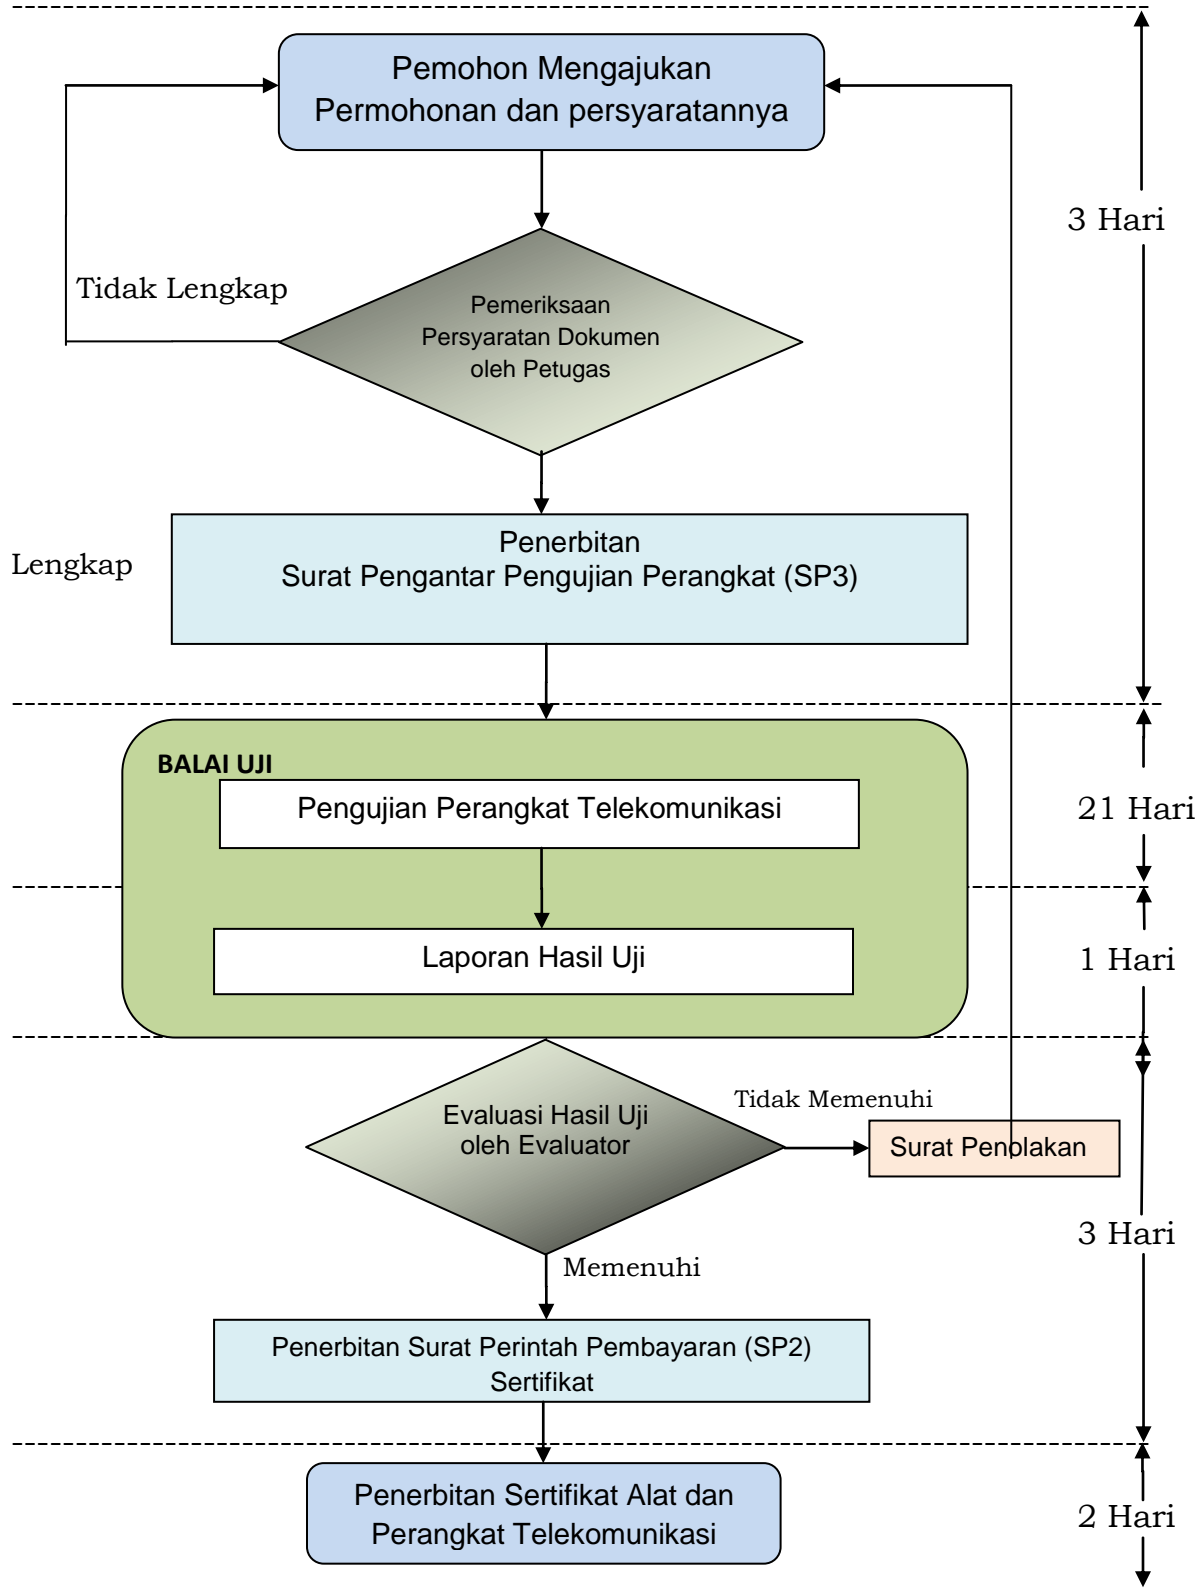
Pemohon Mengajukan Permohonan dan persyaratannya

3 Hari

Tidak Lengkap

Pemeriksaan Persyaratan Dokumen oleh Petugas

Lengkap

Penerbitan
Surat Pengantar Pengujian Perangkat (SP3)

BALAI UJI

Pengujian Perangkat Telekomunikasi

21 Hari

Laporan Hasil Uji

1 Hari

Evaluasi Hasil Uji oleh Evaluator

Tidak Memenuhi

Surat Penolakan

3 Hari

Memenuhi

Penerbitan Surat Perintah Pembayaran (SP2) Sertifikat

Penerbitan Sertifikat Alat dan Perangkat Telekomunikasi

2 Hari